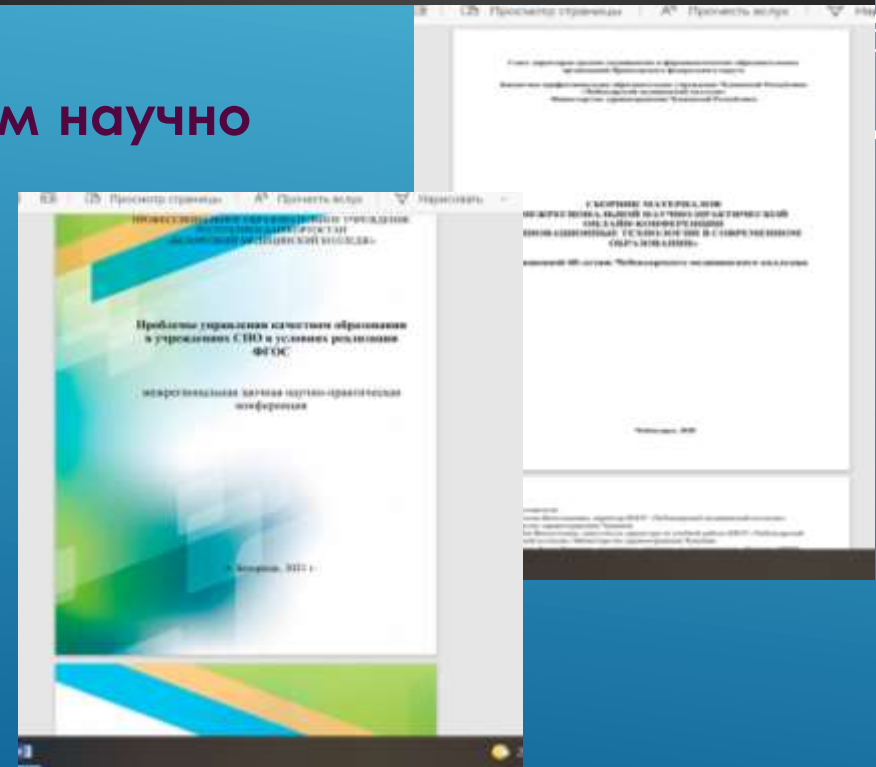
м научно

Просмотр страницы   Прочесть вслух   Нарисовать

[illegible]

СБОРНИК МАТЕРИАЛОВ
МЕЖРЕГИОНАЛЬНОЙ НАУЧНО-ПРАКТИЧЕСКОЙ ОНЛАЙН-КОНФЕРЕНЦИИ
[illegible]

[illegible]

Чебоксары, 2020

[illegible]

Просмотр страницы   Прочесть вслух   Нарисовать

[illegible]

Проблемы управления качеством образования в учреждениях СПО в условиях реализации ФГОС

межрегиональная заочная научно-практическая конференция

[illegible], 2021 г.